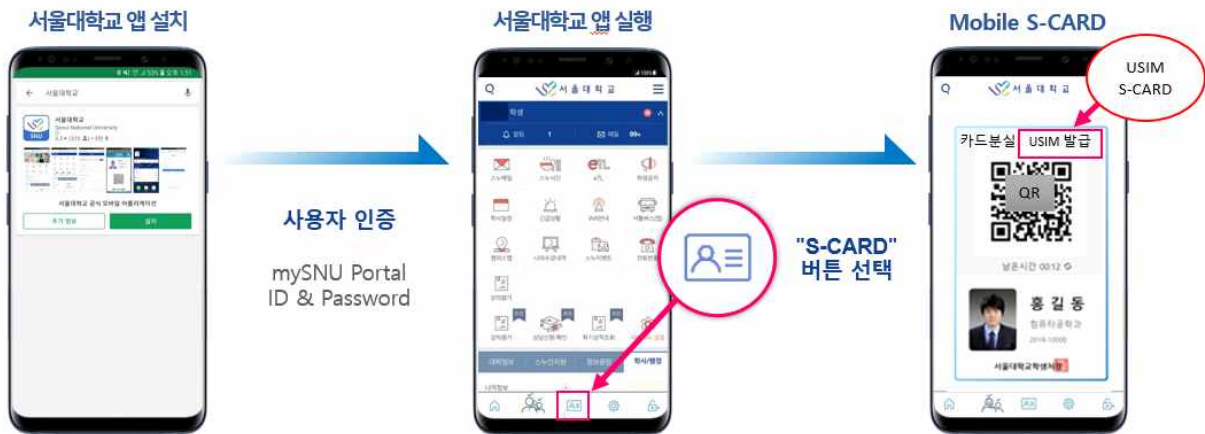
서울대학교 앱 설치

서울대학교

서울대학교
Seoul National University

서울대학교 공식 모바일 애플리케이션

설치

사용자 인증

mySNU Portal
ID & Password

서울대학교 앱 실행

서울대학교

학생

"S-CARD"
버튼 선택

Mobile S-CARD

USIM
S-CARD

서울대학교

카드분실 USIM 발급

QR

남은시간 00:12

홍 길 동

서울대학교학생처장